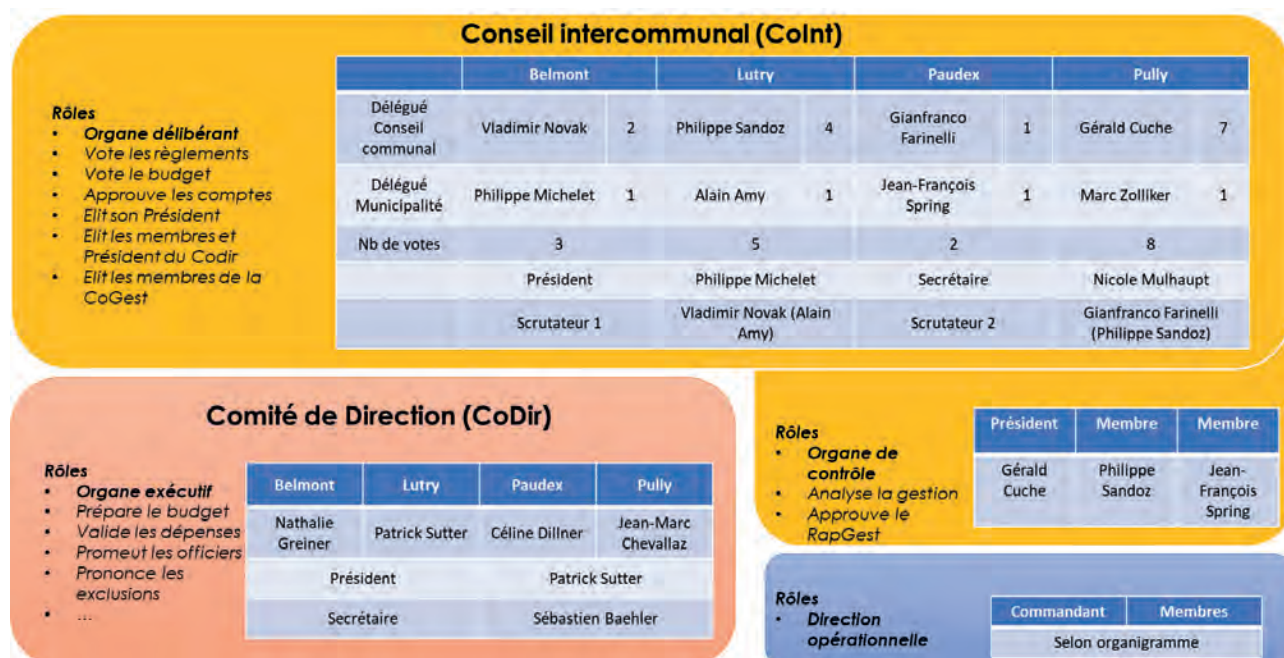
Conseil intercommunal (CoInt)

Rôles
• Organe délibérant
• Vote les règlements
• Vote le budget
• Approuve les comptes
• Elit son Président
• Elit les membres et Président du Codir
• Elit les membres de la CoGest

| | Belmont | | Lutry | | Paudex | | Pully | |
|---|---|---|---|---|---|---|---|---|
| Délégué Conseil communal | Vladimir Novak | 2 | Philippe Sandoz | 4 | Gianfranco Farinelli | 1 | Gérald Cuche | 7 |
| Délégué Municipalité | Philippe Michelet | 1 | Alain Amy | 1 | Jean-François Spring | 1 | Marc Zolliker | 1 |
| Nb de votes | 3 | | 5 | | 2 | | 8 | |
| | Président | | Philippe Michelet | | Secrétaire | | Nicole Mulhaupt | |
| | Scrutateur 1 | | Vladimir Novak (Alain Amy) | | Scrutateur 2 | | Gianfranco Farinelli (Philippe Sandoz) | |

Comité de Direction (CoDir)

Rôles
• Organe exécutif
• Prépare le budget
• Valide les dépenses
• Promeut les officiers
• Prononce les exclusions
• ...

| Belmont | Lutry | Paudex | Pully |
|---|---|---|---|
| Nathalie Greiner | Patrick Sutter | Céline Dillner | Jean-Marc Chevallaz |
| Président | | Patrick Sutter | |
| Secrétaire | | Sébastien Baehler | |

Rôles
• Organe de contrôle
• Analyse la gestion
• Approuve le RapGest

| Président | Membre | Membre |
|---|---|---|
| Gérald Cuche | Philippe Sandoz | Jean-François Spring |

Rôles
• Direction opérationnelle

| Commandant | Membres |
|---|---|
| Selon organigramme | |